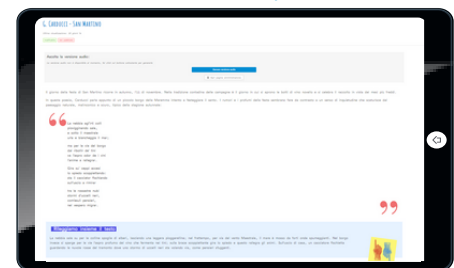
G. Carducci - San Martino

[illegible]

Ascolta la sezione audio

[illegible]

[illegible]

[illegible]

La nebbia agl'irti colli
piovigginando sale,
e sotto il maestrale
urla e biancheggia il mar;

ma per le vie del borgo
dal ribollir de' tini
va l'aspro odor de i vini
l'anime a rallegrar.

Gira su' ceppi accesi
lo spiedo scoppiettando:
sta il cacciator fischiando
su l'uscio a rimirar

tra le rossastre nubi
stormi d'uccelli neri,
com'esuli pensieri,
nel vespero migrar.

Esploriamo insieme il testo

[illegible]